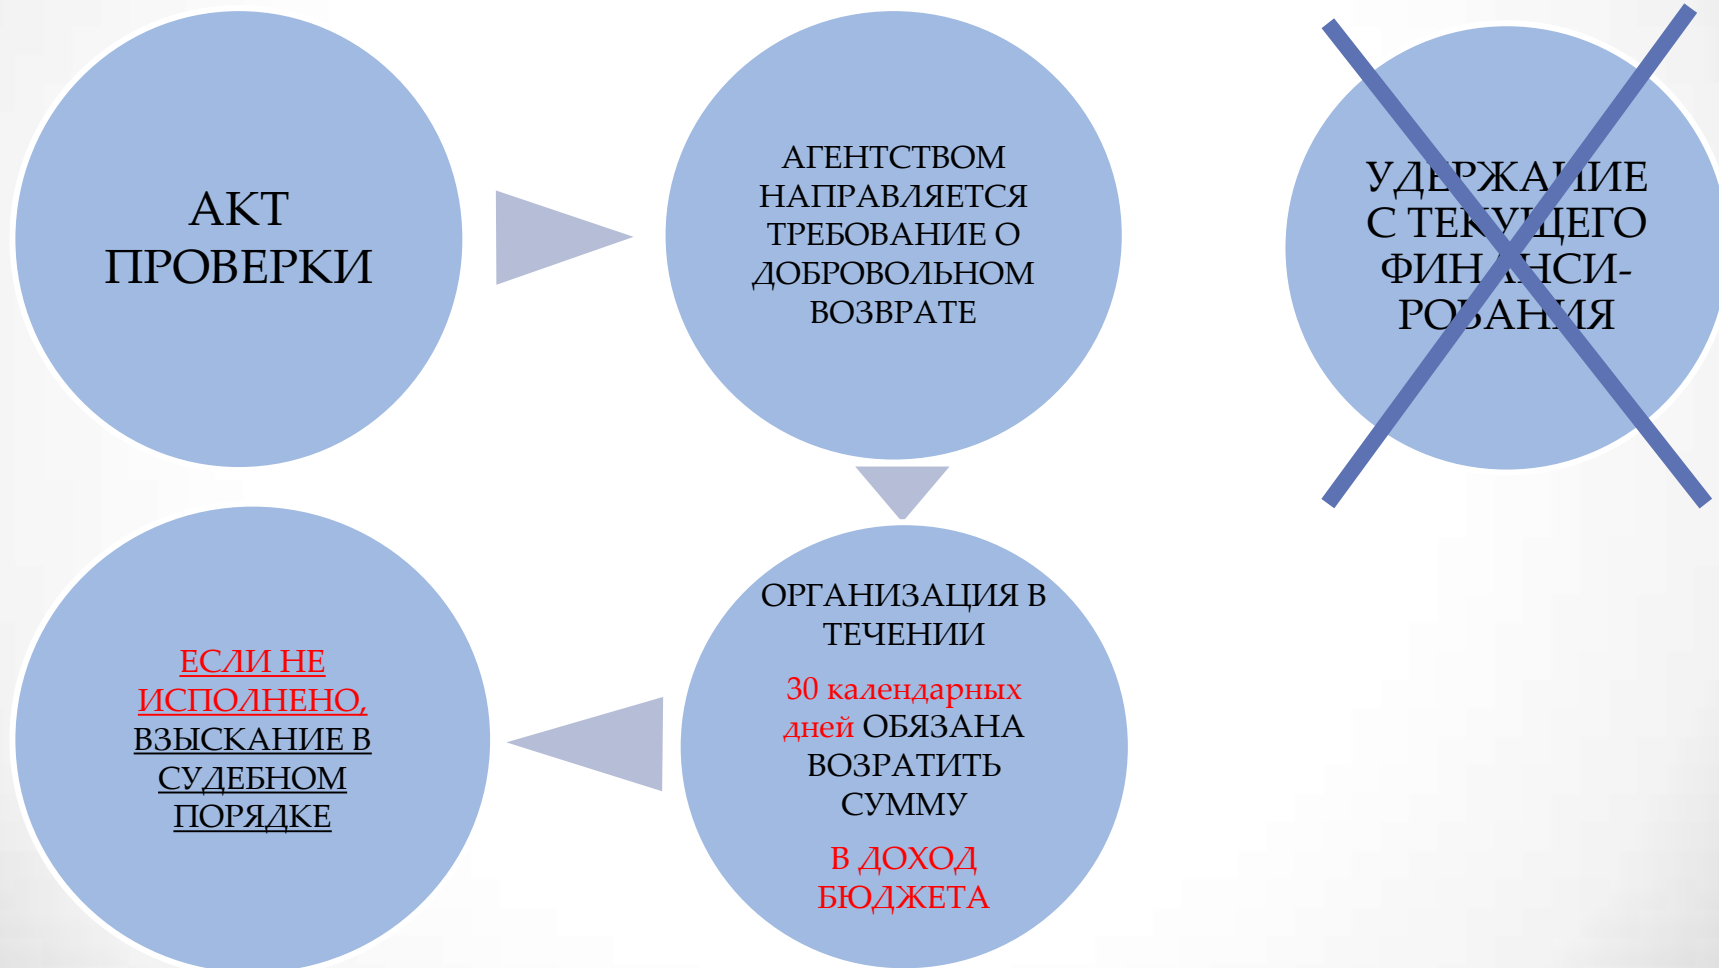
АКТ ПРОВЕРКИ

АГЕНТСТВОМ НАПРАВЛЯЕТСЯ ТРЕБОВАНИЕ О ДОБРОВОЛЬНОМ ВОЗВРАТЕ

УДЕРЖАНИЕ С ТЕКУЩЕГО ФИНАНСИ-РОВАНИЯ

ОРГАНИЗАЦИЯ В ТЕЧЕНИИ

30 календарных дней ОБЯЗАНА ВОЗРАТИТЬ СУММУ

В ДОХОД БЮДЖЕТА

ЕСЛИ НЕ ИСПОЛНЕНО, ВЗЫСКАНИЕ В СУДЕБНОМ ПОРЯДКЕ